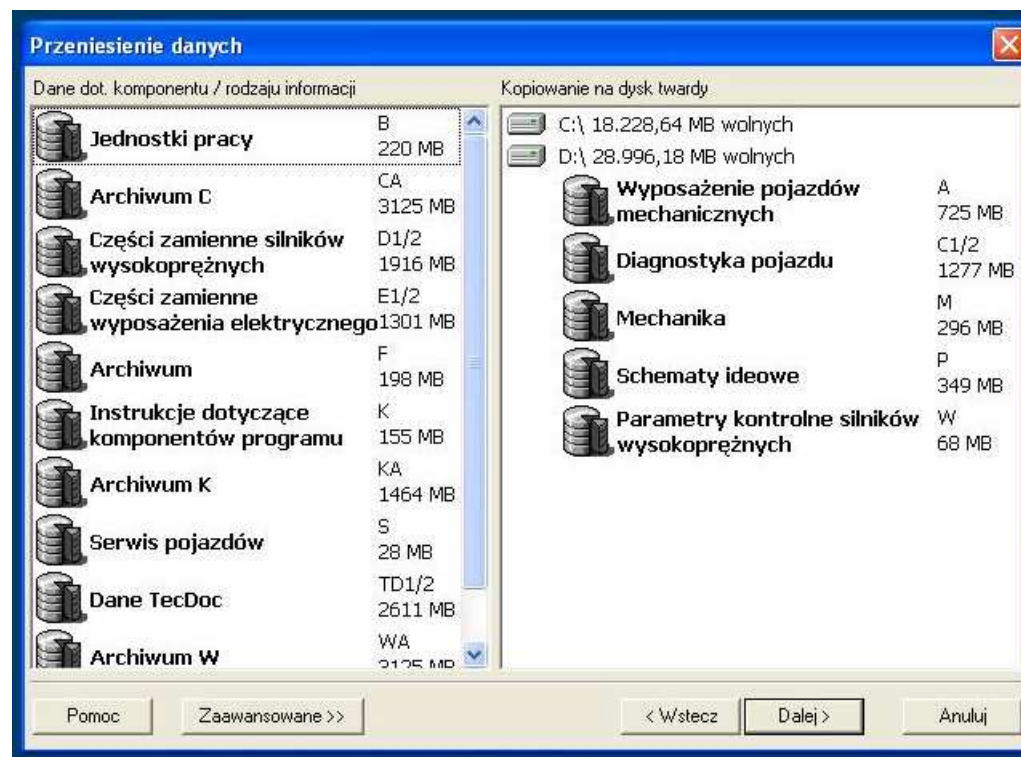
Przeniesienie danych

Dane dot. komponentu / rodzaju informacji

Jednostki pracy B 220 MB

Archiwum C CA 3125 MB

Części zamienne silników wysokoprężnych D1/2 1916 MB

Części zamienne wyposażenia elektrycznego E1/2 1301 MB

Archiwum F 198 MB

Instrukcje dotyczące komponentów programu K 155 MB

Archiwum K KA 1464 MB

Serwis pojazdów S 28 MB

Dane TecDoc TD1/2 2611 MB

Archiwum W WA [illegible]

Kopiowanie na dysk twardy

C:\ 18.228,64 MB wolnych

D:\ 28.996,18 MB wolnych

Wyposażenie pojazdów mechanicznych A 725 MB

Diagnostyka pojazdu C1/2 1277 MB

Mechanika M 296 MB

Schematy ideowe P 349 MB

Parametry kontrolne silników wysokoprężnych W 68 MB

Pomoc

Zaawansowane >>

< Wstecz

Dalej >

Anuluj